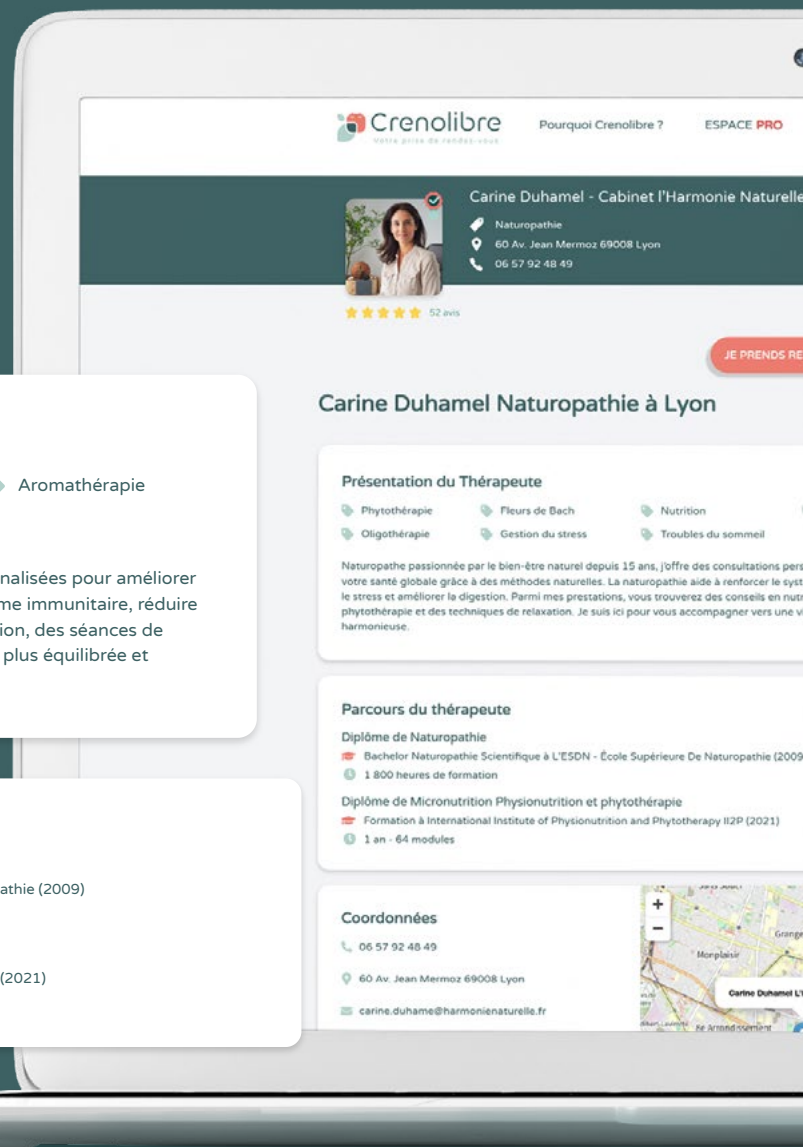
Crenolibre
Votre prise de rendez-vous
Pourquoi Crenolibre ?
ESPACE PRO

Carine Duhamel - Cabinet l'Harmonie Naturelle
Naturopathie
60 Av. Jean Mermoz 69008 Lyon
06 57 92 48 49
52 avis

JE PRENDS RE

Aromathérapie

nalisées pour améliorer me immunitaire, réduire ion, des séances de plus équilibrée et

athie (2009)

(2021)

Carine Duhamel Naturopathie à Lyon

Présentation du Thérapeute
Phytothérapie
Fleurs de Bach
Nutrition
Oligothérapie
Gestion du stress
Troubles du sommeil

Naturopathe passionnée par le bien-être naturel depuis 15 ans, j'offre des consultations pers votre santé globale grâce à des méthodes naturelles. La naturopathie aide à renforcer le syst le stress et améliorer la digestion. Parmi mes prestations, vous trouverez des conseils en nutr phytothérapie et des techniques de relaxation. Je suis ici pour vous accompagner vers une v harmonieuse.

Parcours du thérapeute
Diplôme de Naturopathie
Bachelor Naturopathie Scientifique à L'ESDN - École Supérieure De Naturopathie (2009
1 800 heures de formation
Diplôme de Micronutrition Physionutrition et phytothérapie
Formation à International Institute of Physionutrition and Phytotherapy II2P (2021)
1 an - 64 modules

Coordonnées
06 57 92 48 49
60 Av. Jean Mermoz 69008 Lyon
carine.duhame@harmonienaturelle.fr

+
−
Monplaisir
Grange
Carine Duhamel L'
8e Arrondissement